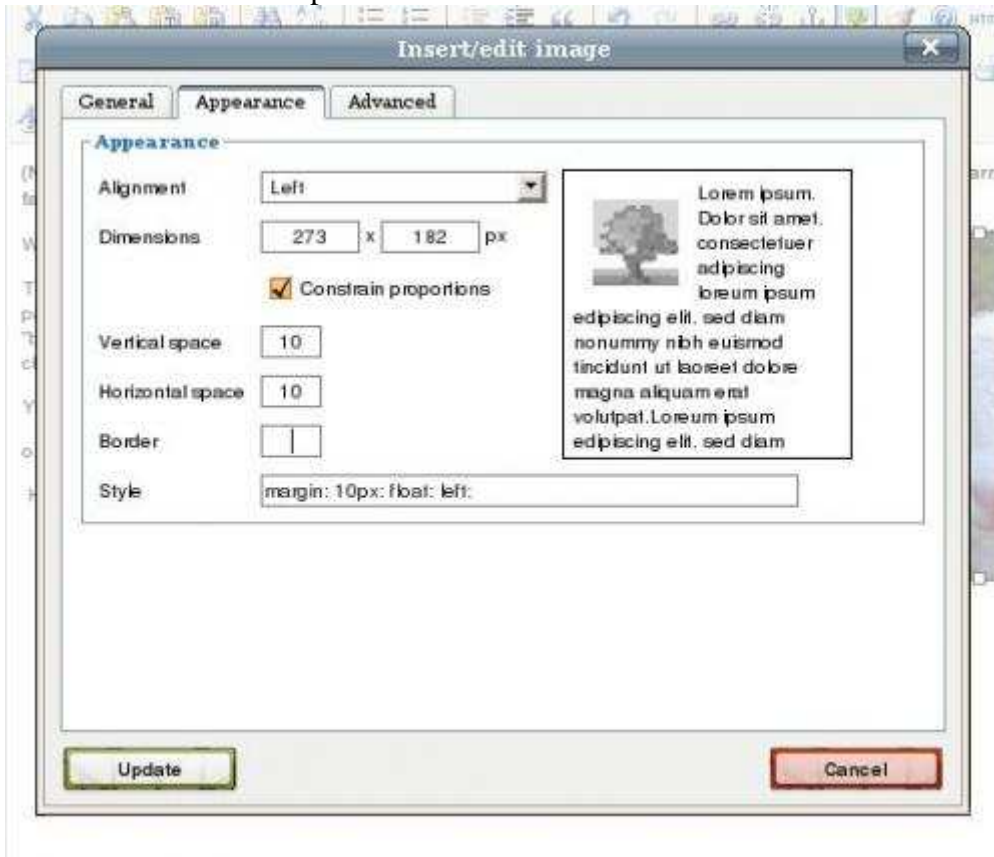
Insert/edit image

General | Appearance | Advanced

Appearance

Alignment: Left

Dimensions: 273 x 182 px

Constrain proportions

Vertical space: 10

Horizontal space: 10

Border:

Style: margin: 10px; float: left;

Lorem ipsum. Dolor sit amet. consectetuer adipiscing loreum ipsum edipiscing elit. sed diam nonummy nibh euismod tincidunt ut laoreet dolore magna aliquam erat volutpat.Loreum ipsum edipiscing elit. sed diam

Update

Cancel